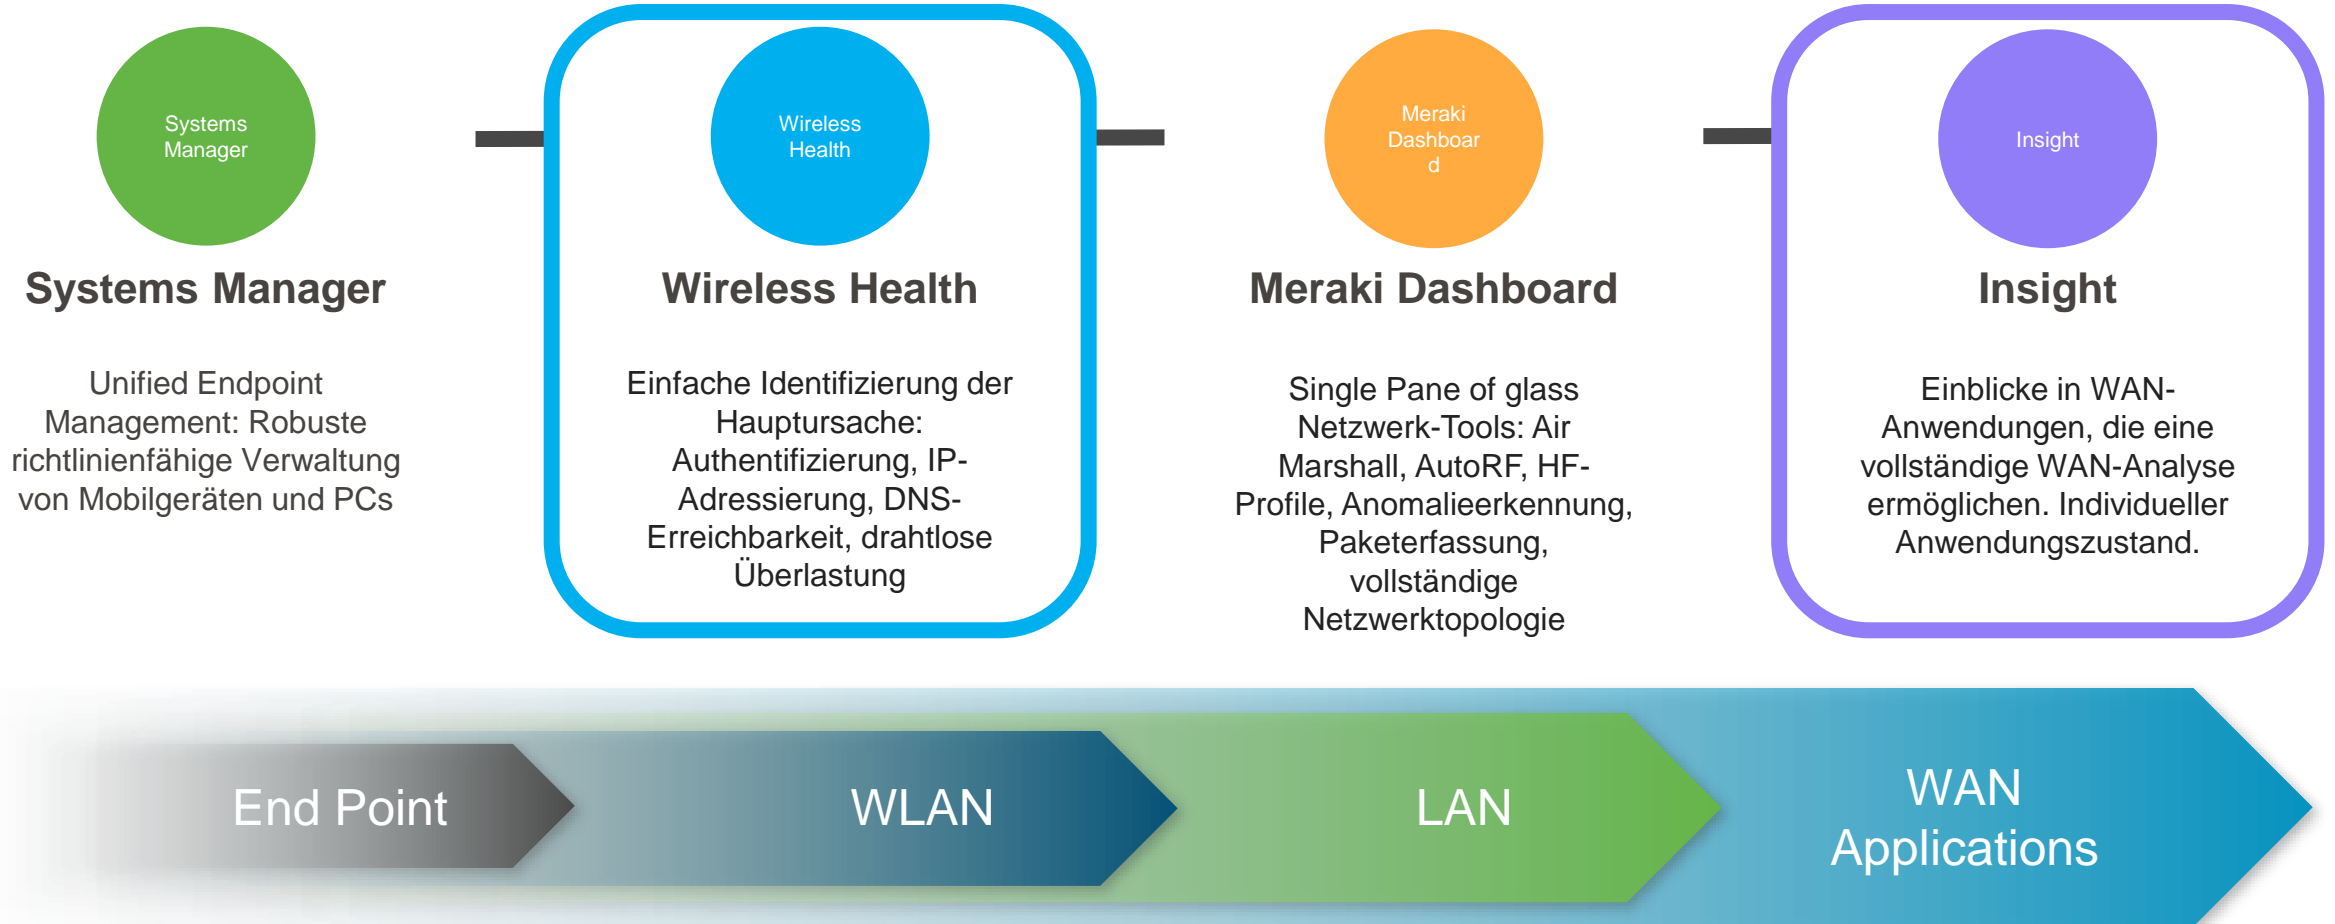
Systems Manager

Systems Manager

Unified Endpoint Management: Robuste richtlinienfähige Verwaltung von Mobilgeräten und PCs

Wireless Health

Wireless Health

Einfache Identifizierung der Hauptursache: Authentifizierung, IP-Adressierung, DNS-Erreichbarkeit, drahtlose Überlastung

Meraki Dashboar d

Meraki Dashboard

Single Pane of glass Netzwerk-Tools: Air Marshall, AutoRF, HF-Profile, Anomalieerkennung, Paketerfassung, vollständige Netzwerktopologie

Insight

Insight

Einblicke in WAN-Anwendungen, die eine vollständige WAN-Analyse ermöglichen. Individueller Anwendungszustand.

End Point

WLAN

LAN

WAN Applications